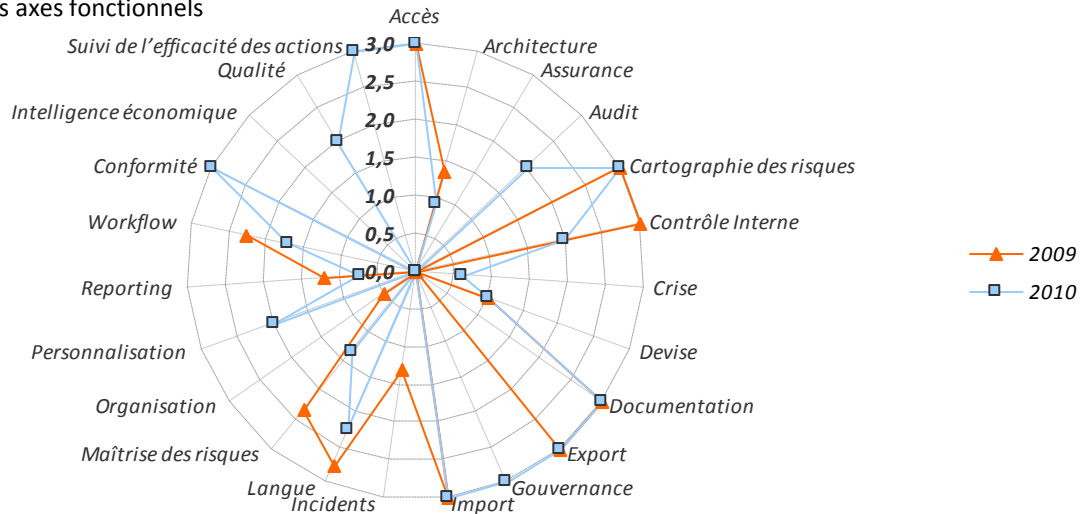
s axes fonctionnels

Accès
Architecture
Assurance
Audit
Cartographie des risques
Contrôle Interne
Crise
Devise
Documentation
Export
Gouvernance
Import
Incidents
Langue
Maîtrise des risques
Organisation
Personnalisation
Reporting
Workflow
Conformité
Intelligence économique
Qualité
Suivi de l'efficacité des actions

3,0
2,5
2,0
1,5
1,0
0,5
0,0

2009
2010